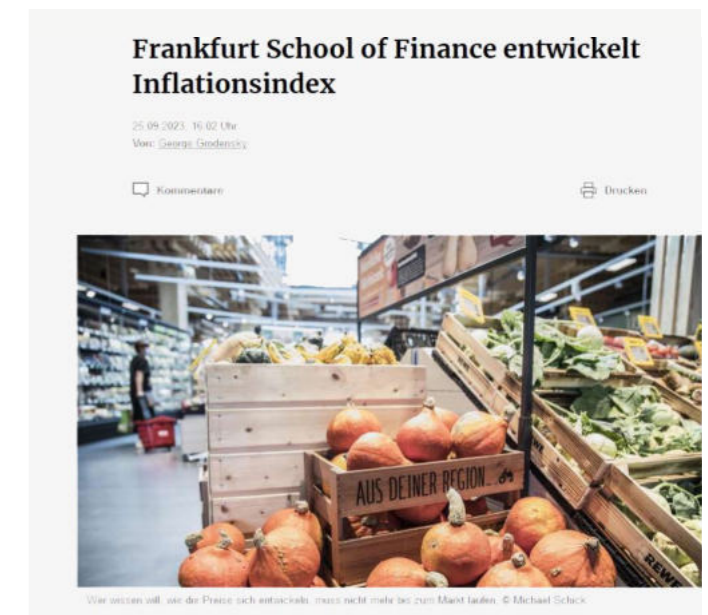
Frankfurt School of Finance entwickelt Inflationsindex

25.09.2023, 16:02 Uhr
Von: Georgs Gredensky

Kommentare

Drucken

AUS DEINER REGION

REWE

Wer wissen will, wie die Preise sich entwickeln, muss nicht mehr bis zum Markt laufen. © Michael Schick